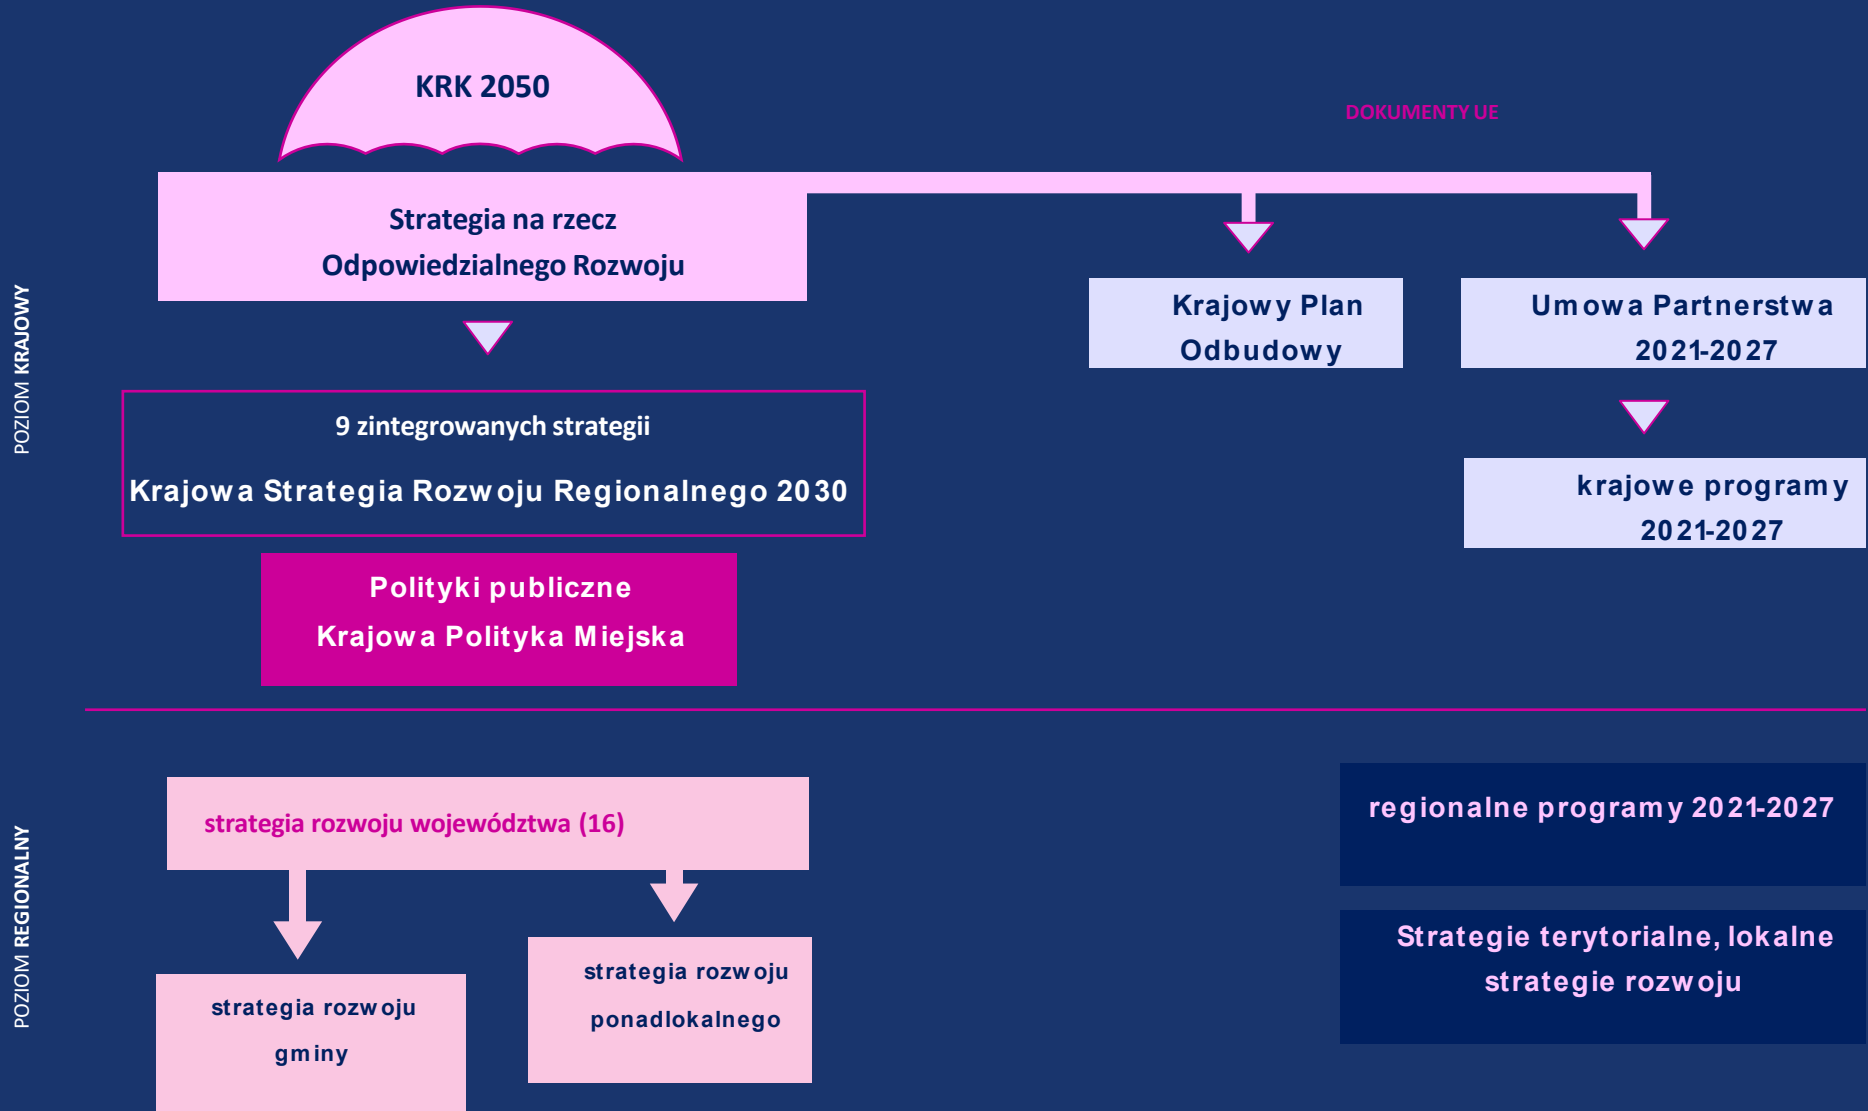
KRK 2050

DOKUMENTY UE

Strategia na rzecz Odpowiedzialnego Rozwoju

Krajowy Plan Odbudowy

Umowa Partnerstwa 2021-2027

POZIOM KRAJOWY

9 zintegrowanych strategii

Krajowa Strategia Rozwoju Regionalnego 2030

krajowe programy 2021-2027

Polityki publiczne
Krajowa Polityka Miejska

POZIOM REGIONALNY

strategia rozwoju województwa (16)

regionalne programy 2021-2027

Strategie terytorialne, lokalne strategie rozwoju

strategia rozwoju ponadlokalnego

strategia rozwoju gminy